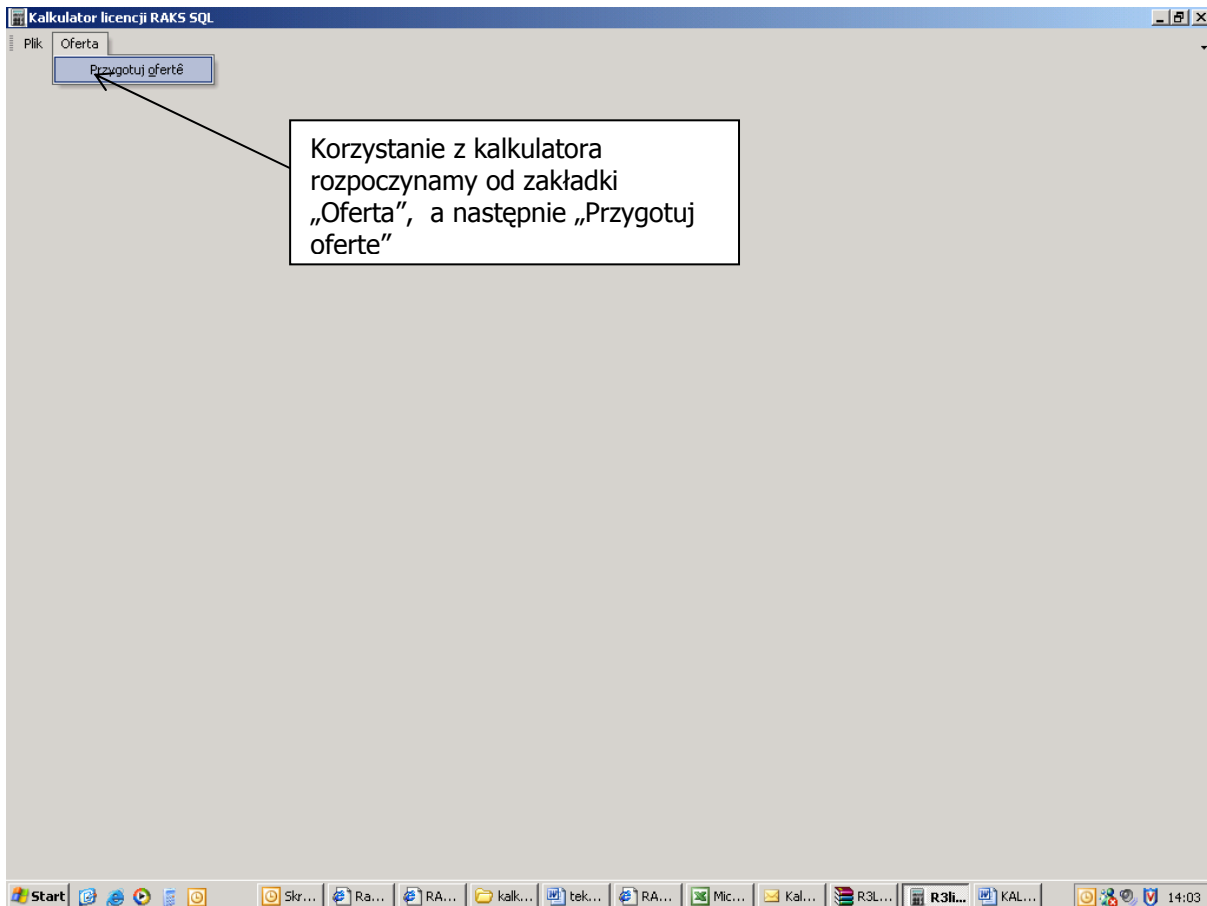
Kalkulator licencji RAKS SQL

Plik Oferta

Przygotuj ofertê

Korzystanie z kalkulatora rozpoczynamy od zakładki „Oferta”, a następnie „Przygotuj oferte”

Start Skr... Ra... RA... kalk... tek... RA... Mic... Kal... R3L... R3li... KAL... 14:03